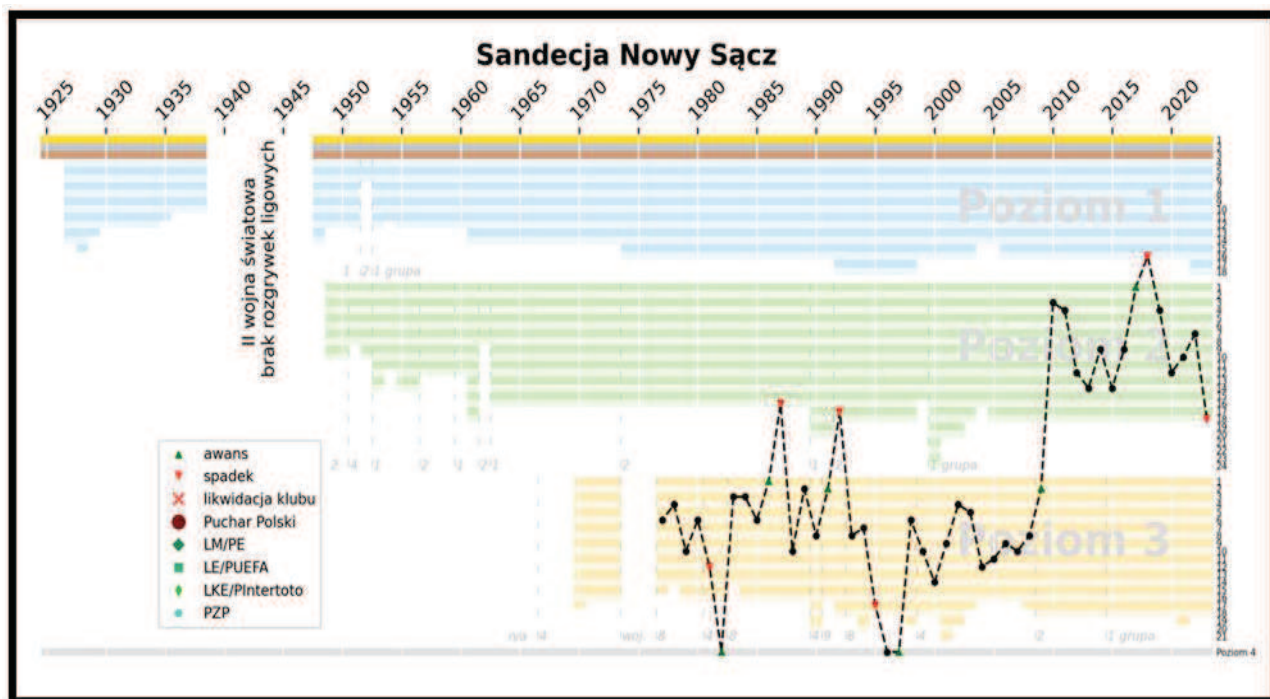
Sandecja Nowy Sącz

1925 1930 1935 1940 1945 1950 1955 1960 1965 1970 1975 1980 1985 1990 1995 2000 2005 2010 2015 2020

II wojna światowa
brak rozgrywek ligowych

Poziom 1

Poziom 2

Poziom 3

Poziom 4

1 /2/3 grupa

2 /4 /2 /2 /3 /2/3 /2 /2 1 grupa

/2 /2 /2 /4 /4 /8 /4 /8 /4 /8 /8 /4 /2 /2 grupa

awans
spadek
likwidacja klubu
Puchar Polski
LM/PE
LE/PUEFA
LKE/PIntertoto
PZP